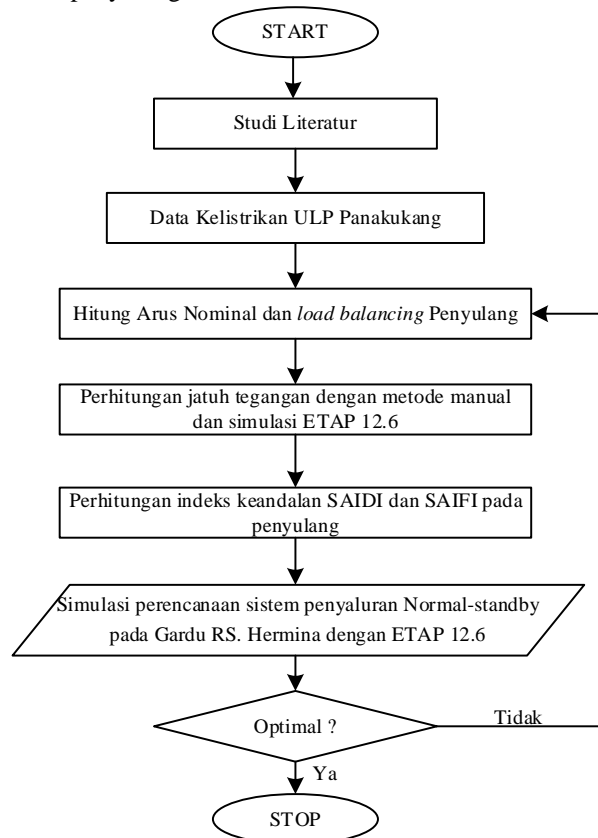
START

Studi Literatur

Data Kelistrikan ULP Panakukang

Hitung Arus Nominal dan *load balancing* Penyulang

Perhitungan jatuh tegangan dengan metode manual dan simulasi ETAP 12.6

Perhitungan indeks keandalan SAIDI dan SAIFI pada penyulang

Simulasi perencanaan sistem penyaluran Normal-standby pada Gardu RS. Hermina dengan ETAP 12.6

Optimal ?

Tidak

Ya

STOP